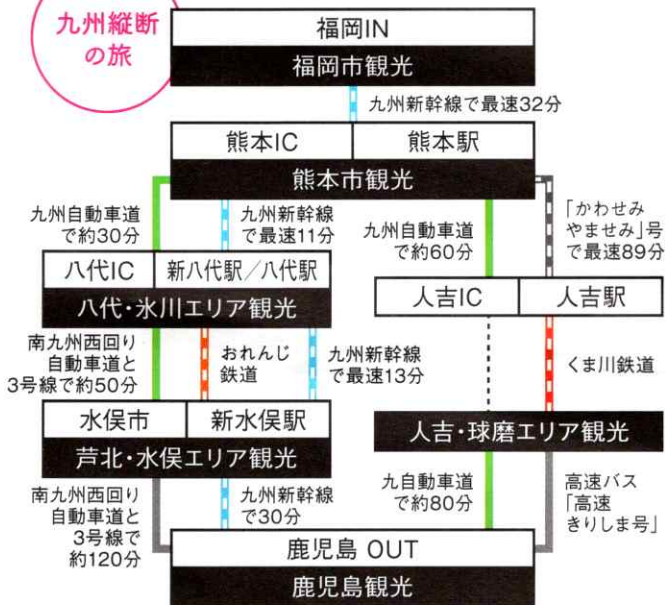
九州縦断の旅

福岡IN
福岡市観光

九州新幹線で最速32分

熊本IC
熊本駅
熊本市観光

九州自動車道で約30分

九州新幹線で最速11分

九州自動車道で約60分

「かわせみやませみ」号で最速89分

八代IC
新八代駅／八代駅
八代・氷川エリア観光

人吉IC
人吉駅

南九州西回り自動車道と3号線で約50分

おれんじ鉄道

九州新幹線で最速13分

くま川鉄道

水俣市
新水俣駅
芦北・水俣エリア観光

人吉・球磨エリア観光

九自動車道で約80分

高速バス「高速きりしま号」

南九州西回り自動車道と3号線で約120分

九州新幹線で30分

鹿児島 OUT
鹿児島観光